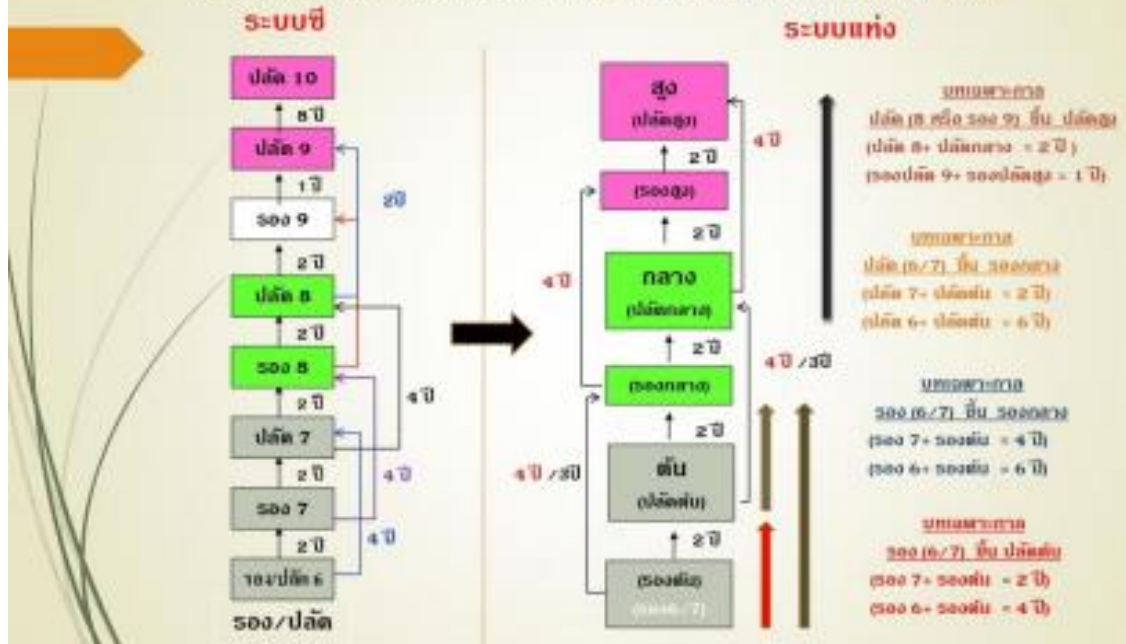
ระบบซี

ปลัด 10

8 ปี

ปลัด 9

1 ปี

รอง 9

2ปี

2 ปี

ปลัด 8

2 ปี

รอง 8

2 ปี

4 ปี

ปลัด 7

2 ปี

4 ปี

รอง 7

2 ปี

4 ปี

รอง/ปลัด 6

รอง/ปลัด

ระบบแท่ง

สูง

(ปลัดสูง)

4 ปี

2 ปี

(รองสูง)

2 ปี

4 ปี

กลาง

(ปลัดกลาง)

2 ปี

4 ปี /3ปี

(รองกลาง)

2 ปี

ต้น

(ปลัดต้น)

4 ปี /3ปี

2 ปี

(รองต้น)

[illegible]

บทเฉพาะกาล

ปลัด (8 หรือ รอง 9) ขึ้น ปลัดสูง

(ปลัด 8+ ปลัดกลาง = 2 ปี)

(รองปลัด 9+ รองปลัดสูง = 1 ปี)

บทเฉพาะกาล

ปลัด (6/7) ขึ้น รองกลาง

(ปลัด 7+ ปลัดต้น = 2 ปี)

(ปลัด 6+ ปลัดต้น = 6 ปี)

บทเฉพาะกาล

รอง (6/7) ขึ้น รองกลาง

(รอง 7+ รองต้น = 4 ปี)

(รอง 6+ รองต้น = 6 ปี)

บทเฉพาะกาล

รอง (6/7) ขึ้น ปลัดต้น

(รอง 7+ รองต้น = 2 ปี)

(รอง 6+ รองต้น = 4 ปี)